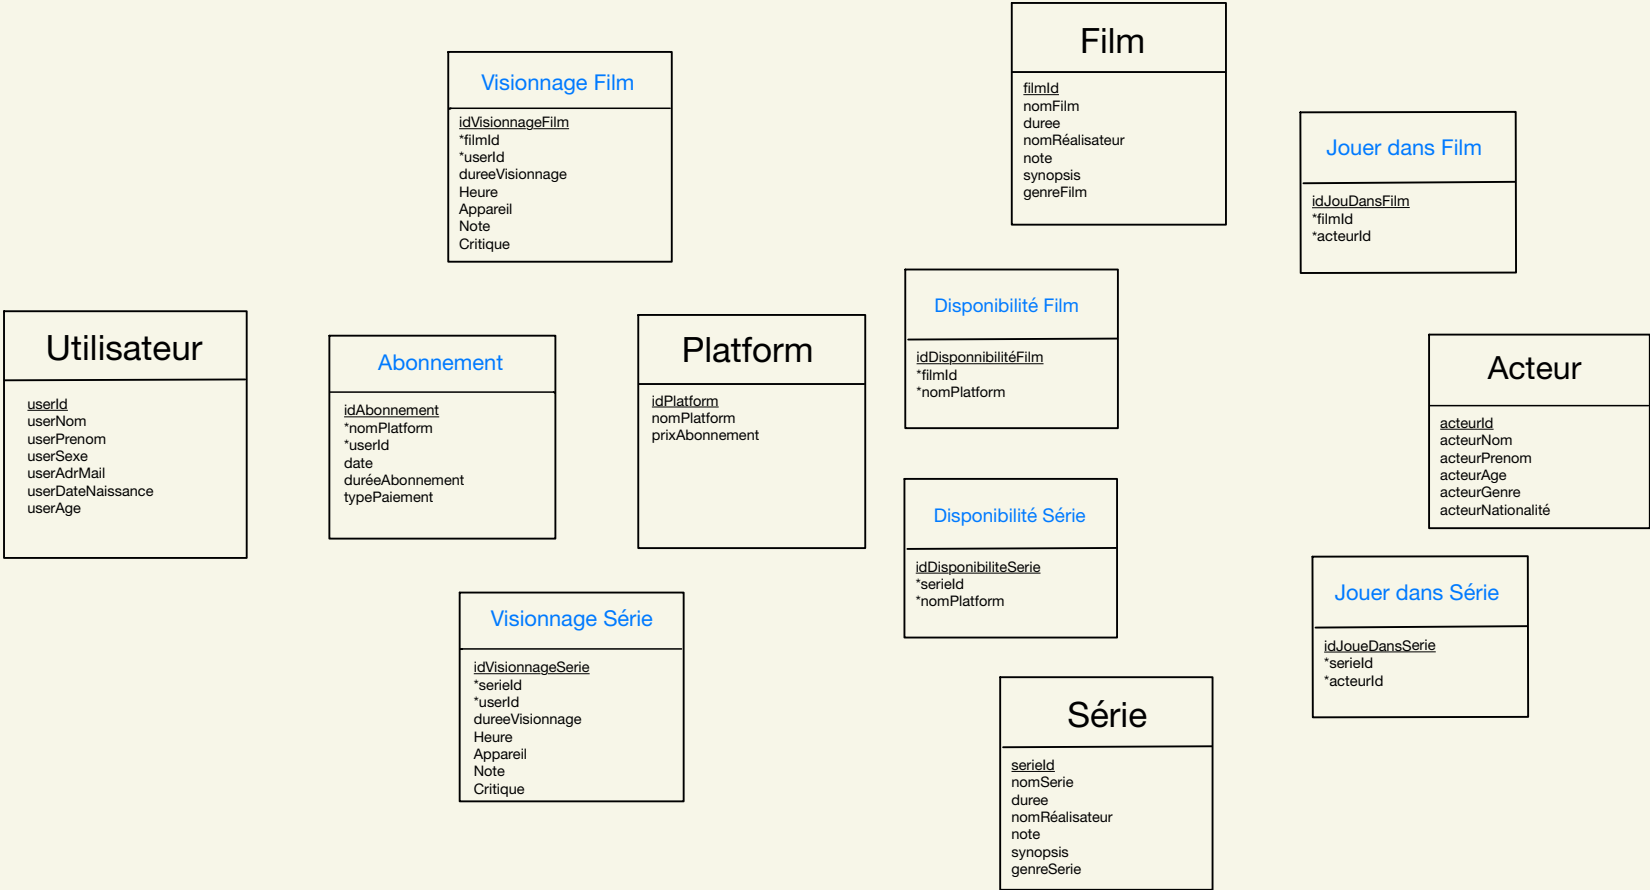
Film

filmId
nomFilm
duree
nomRéalisateur
note
synopsis
genreFilm

Visionnage Film

idVisionnageFilm
*filmId
*userId
dureeVisionnage
Heure
Appareil
Note
Critique

Jouer dans Film

idJouDansFilm
*filmId
*acteurId

Utilisateur

userId
userNom
userPrenom
userSexe
userAdrMail
userDateNaissance
userAge

Abonnement

idAbonnement
*nomPlatform
*userId
date
duréeAbonnement
typePaiement

Platform

idPlatform
nomPlatform
prixAbonnement

Disponibilité Film

idDisponnibilitéFilm
*filmId
*nomPlatform

Acteur

acteurId
acteurNom
acteurPrenom
acteurAge
acteurGenre
acteurNationalité

Disponibilité Série

idDisponibiliteSerie
*serieId
*nomPlatform

Visionnage Série

idVisionnageSerie
*serieId
*userId
dureeVisionnage
Heure
Appareil
Note
Critique

Jouer dans Série

idJoueDansSerie
*serieId
*acteurId

Série

serieId
nomSerie
duree
nomRéalisateur
note
synopsis
genreSerie